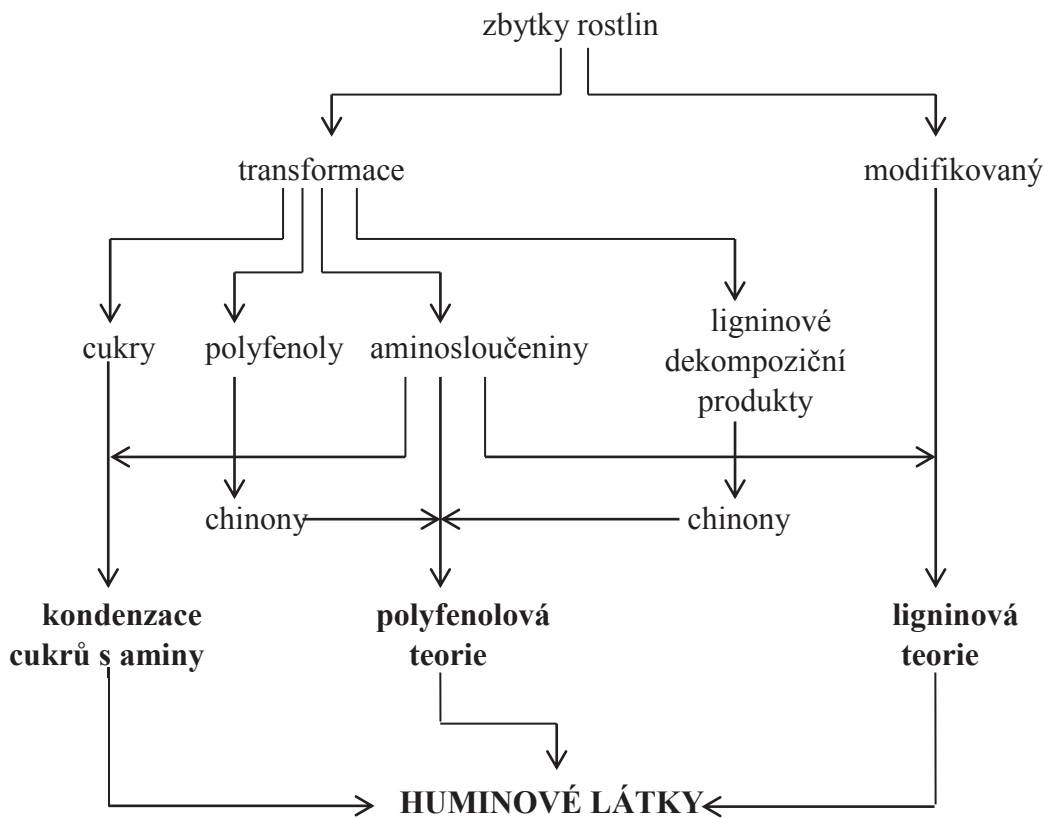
zbytky rostlin

transformace

modifikovaný

cukry

polyfenoly

aminosloučeniny

ligninové dekompoziční produkty

chinony

chinony

**kondenzace cukrů s aminy**

**polyfenolová teorie**

**ligninová teorie**

**HUMINOVÉ LÁTKY**